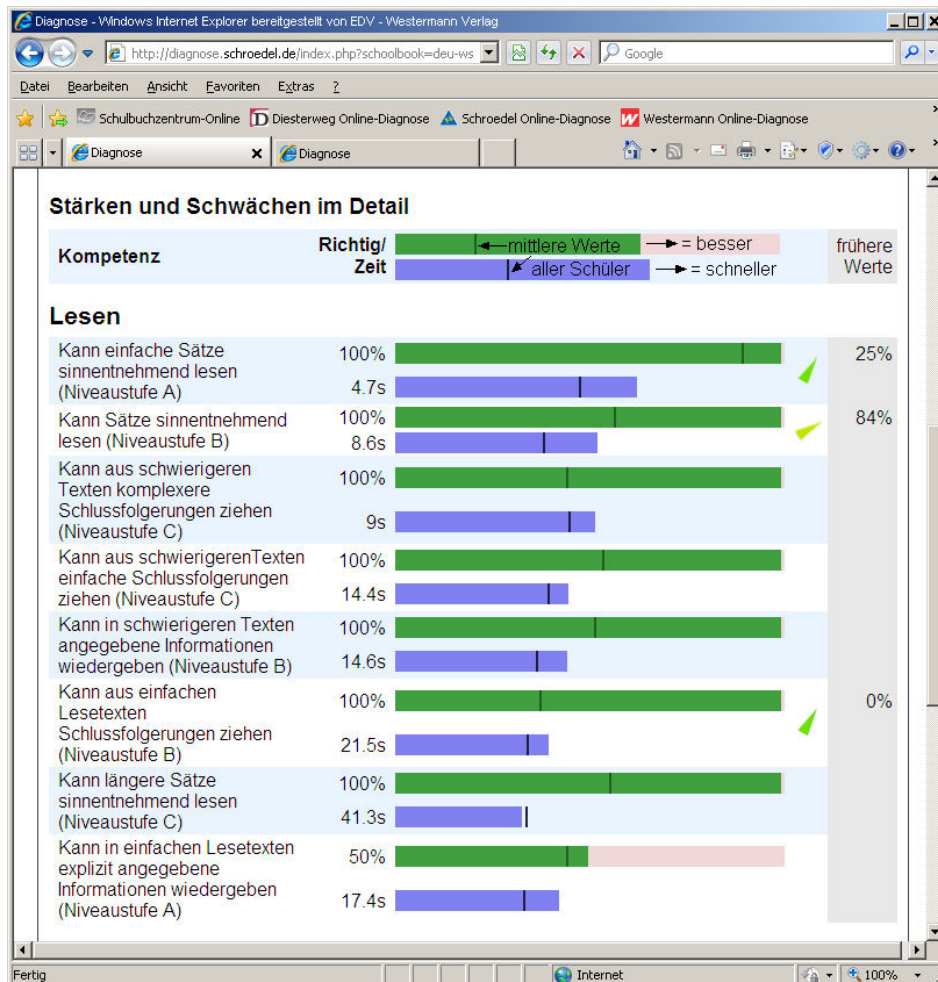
Diagnose - Windows Internet Explorer bereitgestellt von EDV - Westermann Verlag

http://diagnose.schroedel.de/index.php?schoolbook=deu-ws

Google

Datei Bearbeiten Ansicht Favoriten Extras ?

Schulbuchzentrum-Online Diesterweg Online-Diagnose Schroedel Online-Diagnose Westermann Online-Diagnose

Diagnose Diagnose

Stärken und Schwächen im Detail

| Kompetenz | Richtig/ Zeit | mittlere Werte aller Schüler → = besser → = schneller | frühere Werte |
|---|---|---|---|

Lesen

| Kompetenz | Richtig/ Zeit | frühere Werte |
|---|---|---|
| Kann einfache Sätze sinnentnehmend lesen (Niveaustufe A) | 100% 4.7s | 25% |
| Kann Sätze sinnentnehmend lesen (Niveaustufe B) | 100% 8.6s | 84% |
| Kann aus schwierigeren Texten komplexere Schlussfolgerungen ziehen (Niveaustufe C) | 100% 9s | |
| Kann aus schwierigerenTexten einfache Schlussfolgerungen ziehen (Niveaustufe C) | 100% 14.4s | |
| Kann in schwierigeren Texten angegebene Informationen wiedergeben (Niveaustufe B) | 100% 14.6s | |
| Kann aus einfachen Lesetexten Schlussfolgerungen ziehen (Niveaustufe B) | 100% 21.5s | 0% |
| Kann längere Sätze sinnentnehmend lesen (Niveaustufe C) | 100% 41.3s | |
| Kann in einfachen Lesetexten explizit angegebene Informationen wiedergeben (Niveaustufe A) | 50% 17.4s | |

Fertig Internet 100%